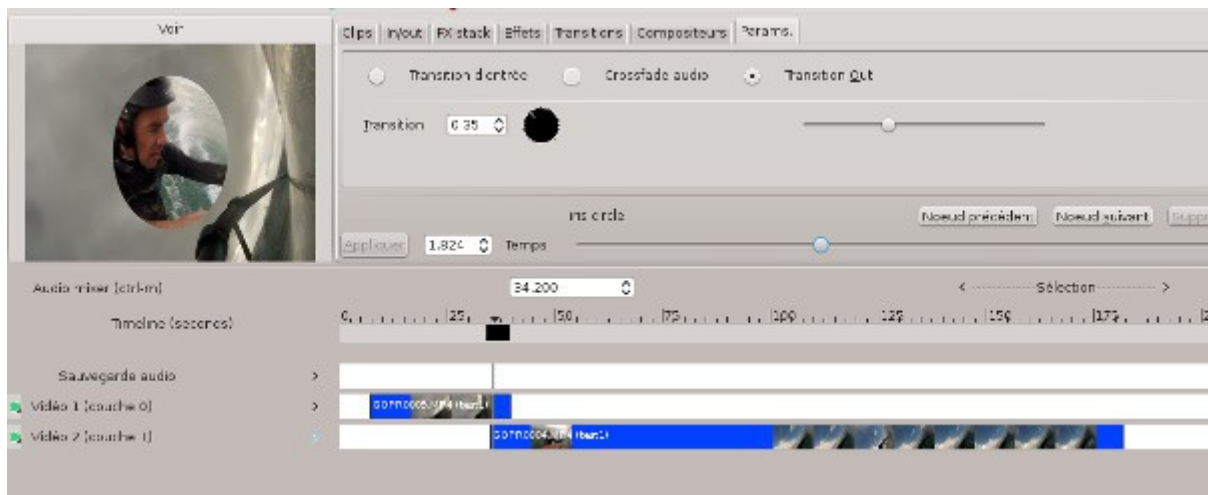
Voir

Clips | In/out | FX stack | Effets | Transitions | Compositeurs | Params.

Transition d'entrée

Crossfade audio

Transition Out

Transition 0.35

iris circle

Noeud précédent

Noeud suivant

Suppr

Appliquer 1.824 Temps

Audio mixer (ctrl-m)

34.200

< Sélection >

Timeline (secondes)

0 25 50 75 100 125 150 175

Sauvegarde audio >

Vidéo 1 (couche 0) >

GOPR0005.MP4 (bas: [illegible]

Vidéo 2 (couche 1) >

GOPR0004.MP4 (bas: 0)